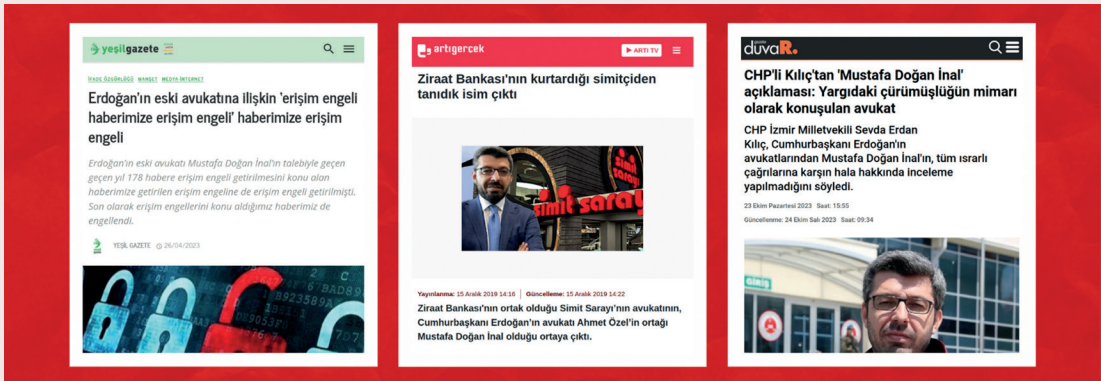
yeşilgazete

İFADE ÖZGÜRLÜĞÜ HABER MEDYA-İNTERNET

Erdoğan'ın eski avukatına ilişkin 'erişim engeli haberimize erişim engeli' haberimize erişim engeli

Erdoğan'ın eski avukatı Mustafa Doğan İnal'ın talebiyle geçen geçen yıl 178 habere erişim engeli getirilmesini konu alan haberimize getirilen erişim engeline de erişim engeli getirilmişti. Son olarak erişim engellerini konu aldığımız haberimiz de engellendi.

YEŞİL GAZETE 26/04/2023

artıgerçek ARTI TV

Ziraat Bankası'nın kurtardığı simitçiden tanıdık isim çıktı

simit sarayı

Yayınlanma: 15 Aralık 2019 14:16 Güncelleme: 15 Aralık 2019 14:22

Ziraat Bankası'nın ortak olduğu Simit Sarayı'nın avukatının, Cumhurbaşkanı Erdoğan'ın avukatı Ahmet Özel'in ortağı Mustafa Doğan İnal olduğu ortaya çıktı.

duvaR.

CHP'li Kılıç'tan 'Mustafa Doğan İnal' açıklaması: Yargıdaki çürümüşlüğün mimarı olarak konuşulan avukat

CHP İzmir Milletvekili Sevda Erdan Kılıç, Cumhurbaşkanı Erdoğan'ın avukatlarından Mustafa Doğan İnal'ın, tüm ısrarlı çağrılarına karşın hala hakkında inceleme yapılmadığını söyledi.

23 Ekim Pazartesi 2023 Saat: 15:55

Güncellenme: 24 Ekim Salı 2023 Saat: 09:34

GİRİŞ